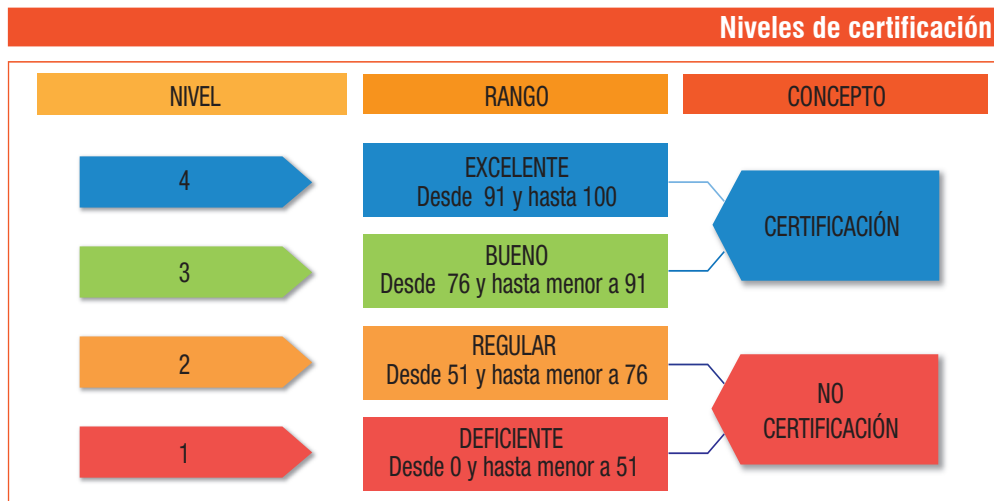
Niveles de certificación

NIVEL

RANGO

CONCEPTO

4

EXCELENTE
Desde 91 y hasta 100

CERTIFICACIÓN

3

BUENO
Desde 76 y hasta menor a 91

2

REGULAR
Desde 51 y hasta menor a 76

NO CERTIFICACIÓN

1

DEFICIENTE
Desde 0 y hasta menor a 51